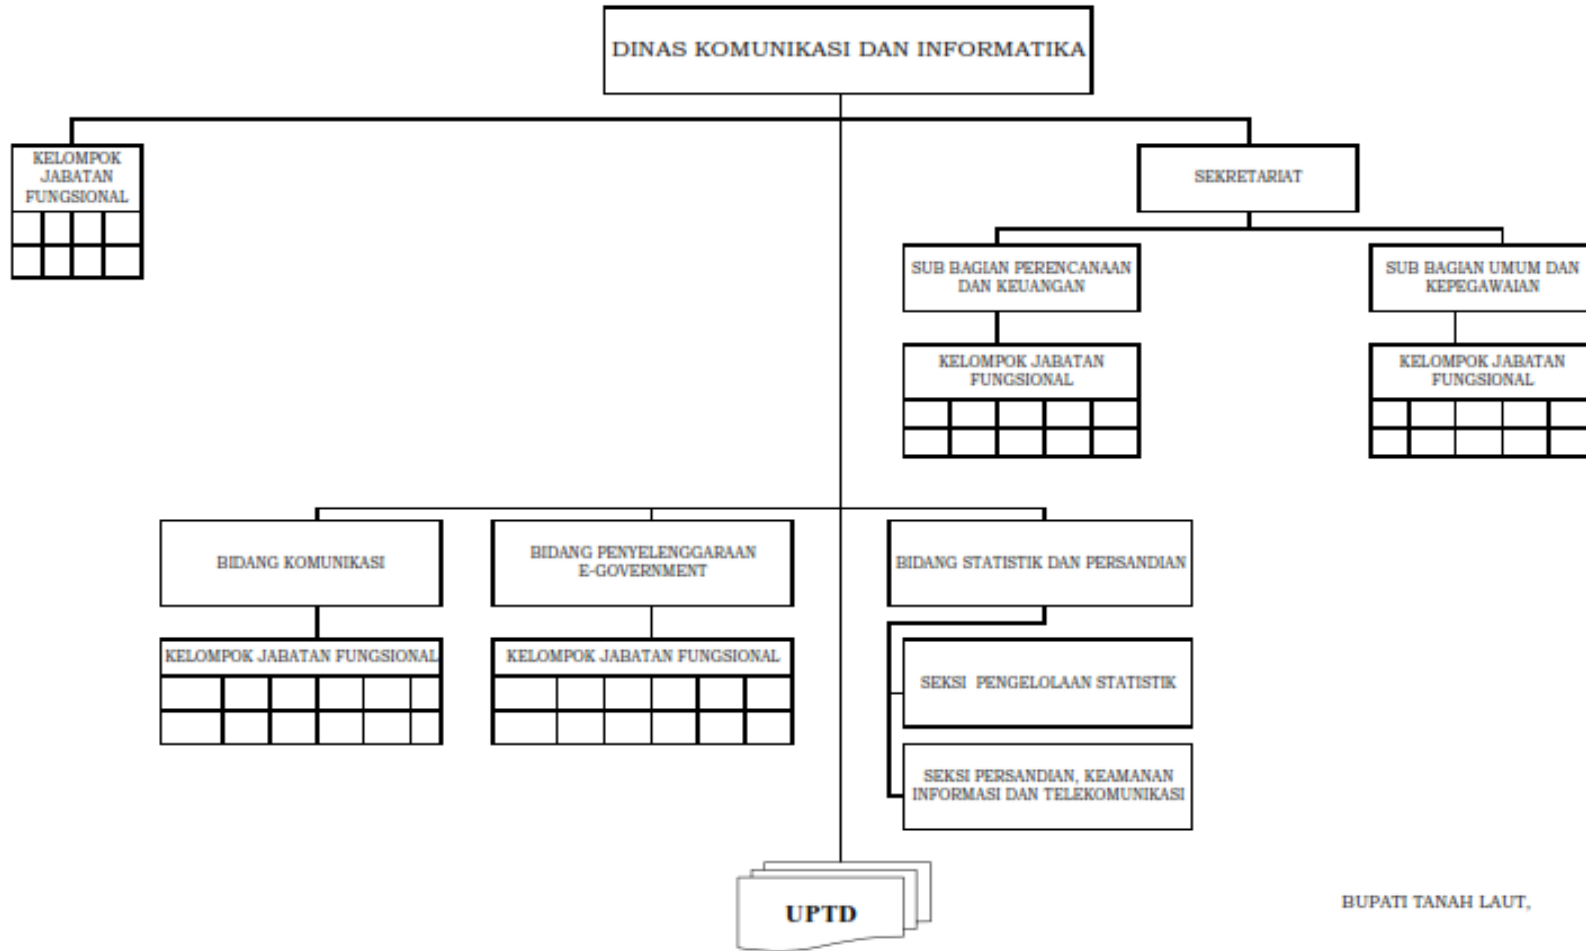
DINAS KOMUNIKASI DAN INFORMATIKA

KELOMPOK JABATAN FUNGSIONAL

SEKRETARIAT

SUB BAGIAN PERENCANAAN DAN KEUANGAN

SUB BAGIAN UMUM DAN KEPEGAWAIAN

KELOMPOK JABATAN FUNGSIONAL

KELOMPOK JABATAN FUNGSIONAL

BIDANG KOMUNIKASI

BIDANG PENYELENGGARAAN E-GOVERNMENT

BIDANG STATISTIK DAN PERSANDIAN

KELOMPOK JABATAN FUNGSIONAL

KELOMPOK JABATAN FUNGSIONAL

SEKSI PENGELOLAAN STATISTIK

SEKSI PERSANDIAN, KEAMANAN INFORMASI DAN TELEKOMUNIKASI

UPTD

BUPATI TANAH LAUT,